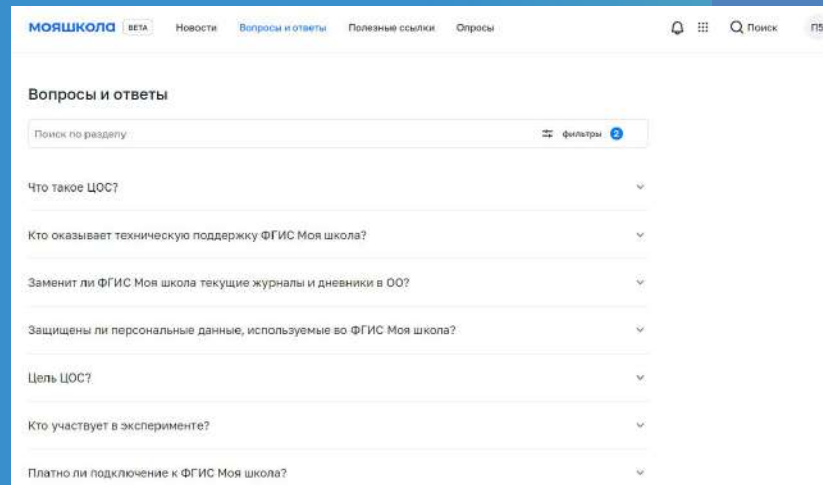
мояшкола БЕТА Новости Вопросы и ответы Полезные ссылки Опросы

Поиск ПБ

Вопросы и ответы

Поиск по разделу

фильтры 2

Что такое ЦОС?

Кто оказывает техническую поддержку ФГИС Моя школа?

Заменит ли ФГИС Моя школа текущие журналы и дневники в ОО?

Защищены ли персональные данные, используемые во ФГИС Моя школа?

Цель ЦОС?

Кто участвует в эксперименте?

Платно ли подключение к ФГИС Моя школа?